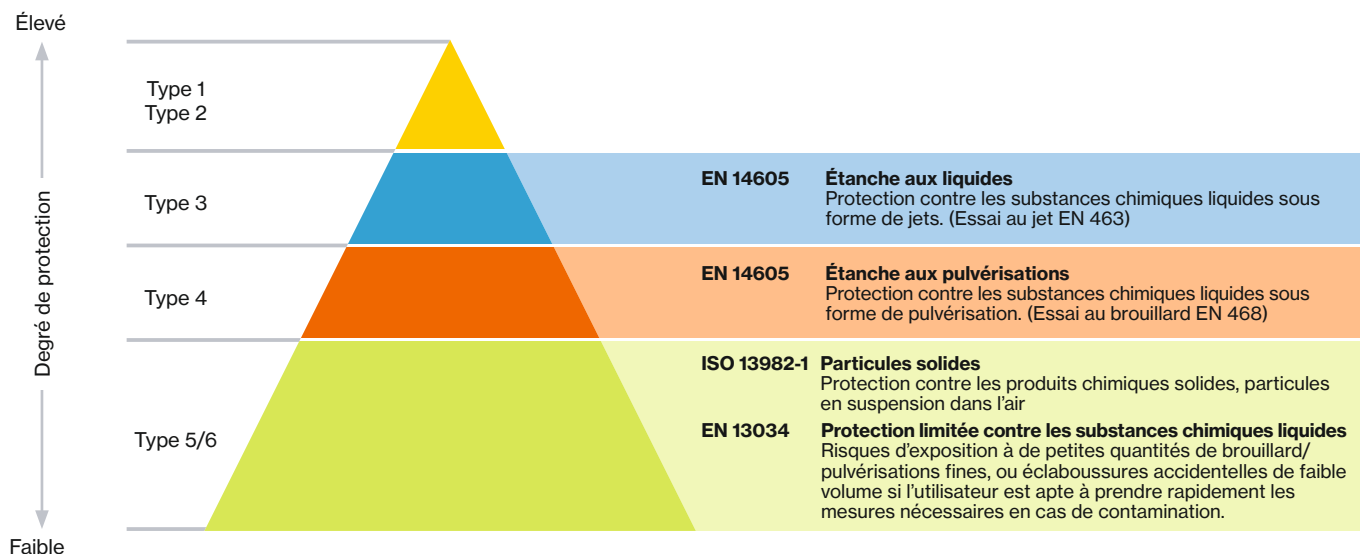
Élevé

Degré de protection

Faible

Type 1
Type 2

Type 3

Type 4

Type 5/6

EN 14605 Étanche aux liquides
Protection contre les substances chimiques liquides sous forme de jets. (Essai au jet EN 463)

EN 14605 Étanche aux pulvérisations
Protection contre les substances chimiques liquides sous forme de pulvérisation. (Essai au brouillard EN 468)

ISO 13982-1 Particules solides
Protection contre les produits chimiques solides, particules en suspension dans l'air

EN 13034 Protection limitée contre les substances chimiques liquides
Risques d'exposition à de petites quantités de brouillard/pulvérisations fines, ou éclaboussures accidentelles de faible volume si l'utilisateur est apte à prendre rapidement les mesures nécessaires en cas de contamination.